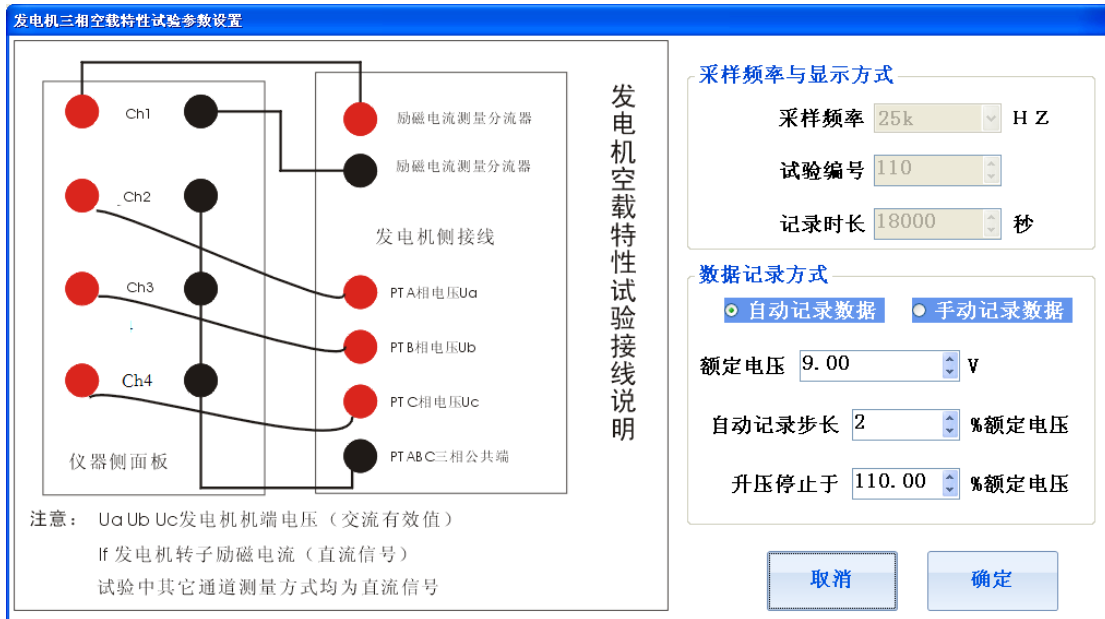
发电机三相空载特性试验参数设置

Ch1
Ch2
Ch3
Ch4
仪器侧面板

励磁电流测量分流器
励磁电流测量分流器
发电机侧接线
PT A相电压Ua
PT B相电压Ub
PT C相电压Uc
PT ABC三相公共端

发电机空载特性试验接线说明

注意： Ua Ub Uc发电机机端电压（交流有效值）
If 发电机转子励磁电流（直流信号）
试验中其它通道测量方式均为直流信号

采样频率与显示方式
采样频率 25k H Z
试验编号 110
记录时长 18000 秒

数据记录方式
自动记录数据
手动记录数据
额定电压 9.00 V
自动记录步长 2 %额定电压
升压停止于 110.00 %额定电压

取消
确定